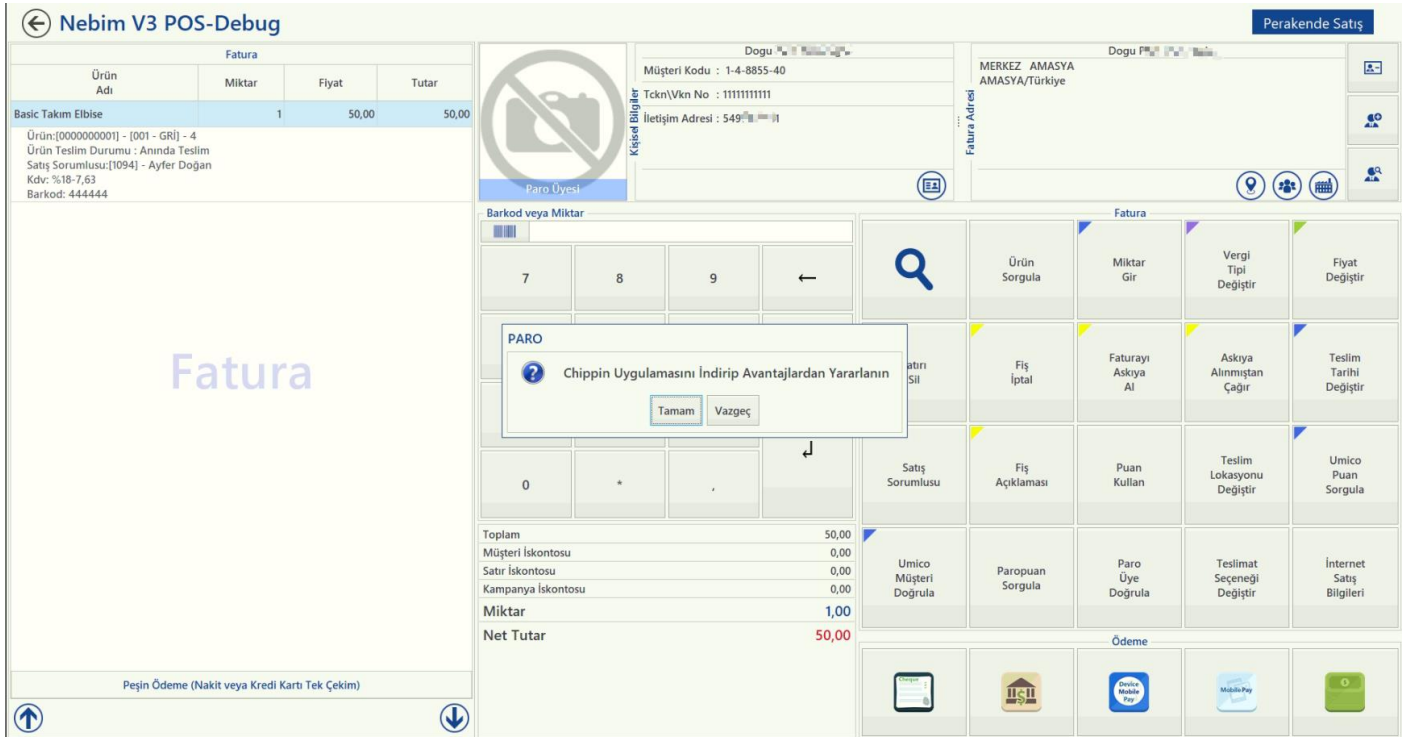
Nebim V3 POS-Debug

Perakende Satış

Fatura

| Ürün Adı | Miktar | Fiyat | Tutar |
|---|---|---|---|
| Basic Takım Elbise | 1 | 50,00 | 50,00 |

Ürün:[0000000001] - [001 - GRİ] - 4
Ürün Teslim Durumu : Anında Teslim
Satış Sorumlusu:[1094] - Ayfer Doğan
Kdv: %18-7,63
Barkod: 444444

Fatura

Peşin Ödeme (Nakit veya Kredi Kartı Tek Çekim)

Paro Üyesi

Kişisel Bilgiler

Dogu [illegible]

Müşteri Kodu : 1-4-8855-40
Tckn\Vkn No : 11111111111
İletişim Adresi : 549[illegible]

Fatura Adresi

Dogu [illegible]

MERKEZ AMASYA
AMASYA/Türkiye

Barkod veya Miktar

7 8 9 ←

0 * ,

PARO

Chippin Uygulamasını İndirip Avantajlardan Yararlanın

Tamam Vazgeç

Toplam 50,00
Müşteri İskontosu 0,00
Satır İskontosu 0,00
Kampanya İskontosu 0,00
Miktar 1,00
Net Tutar 50,00

Fatura

Ürün Sorgula
Miktar Gir
Vergi Tipi Değiştir
Fiyat Değiştir
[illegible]atırı Sil
Fiş İptal
Faturayı Askıya Al
Askıya Alınmıştan Çağır
Teslim Tarihi Değiştir
Satış Sorumlusu
Fiş Açıklaması
Puan Kullan
Teslim Lokasyonu Değiştir
Umico Puan Sorgula
Umico Müşteri Doğrula
Paropuan Sorgula
Paro Üye Doğrula
Teslimat Seçeneği Değiştir
İnternet Satış Bilgileri

Ödeme

Cheque
Device Mobile Pay
Mobile Pay